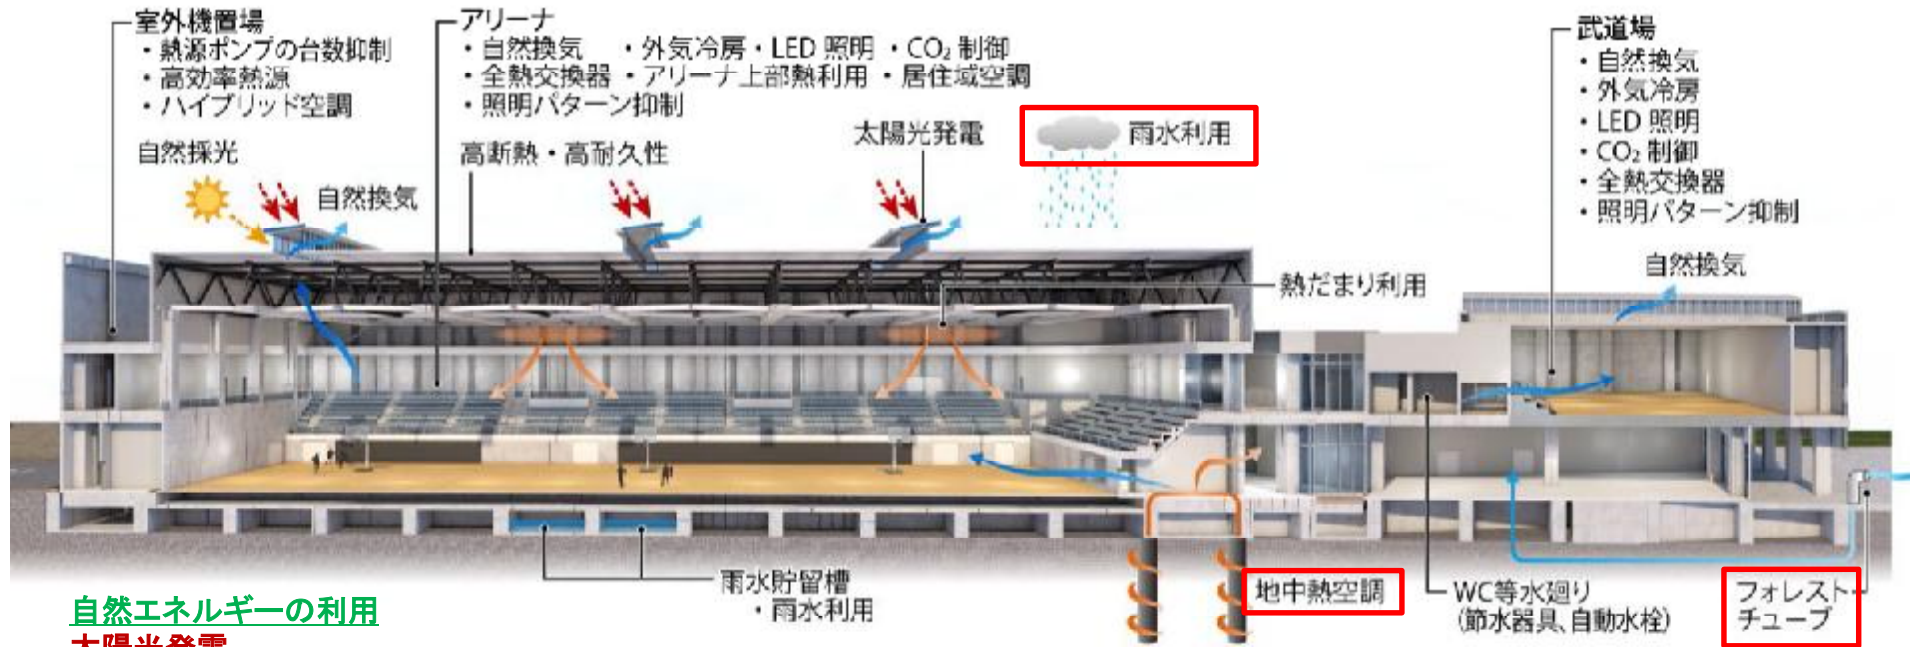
室外機置場
・熱源ポンプの台数抑制
・高効率熱源
・ハイブリッド空調

アリーナ
・自然換気　・外気冷房・LED 照明　・$CO_2$ 制御
・全熱交換器　・アリーナ上部熱利用　・居住域空調
・照明パターン抑制

武道場
・自然換気
・外気冷房
・LED 照明
・$CO_2$ 制御
・全熱交換器
・照明パターン抑制

自然採光

高断熱・高耐久性

太陽光発電

雨水利用

自然換気

熱だまり利用

自然換気

雨水貯留槽
・雨水利用

地中熱空調

WC等水廻り
(節水器具、自動水栓)

フォレスト
チューブ

自然エネルギーの利用
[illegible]